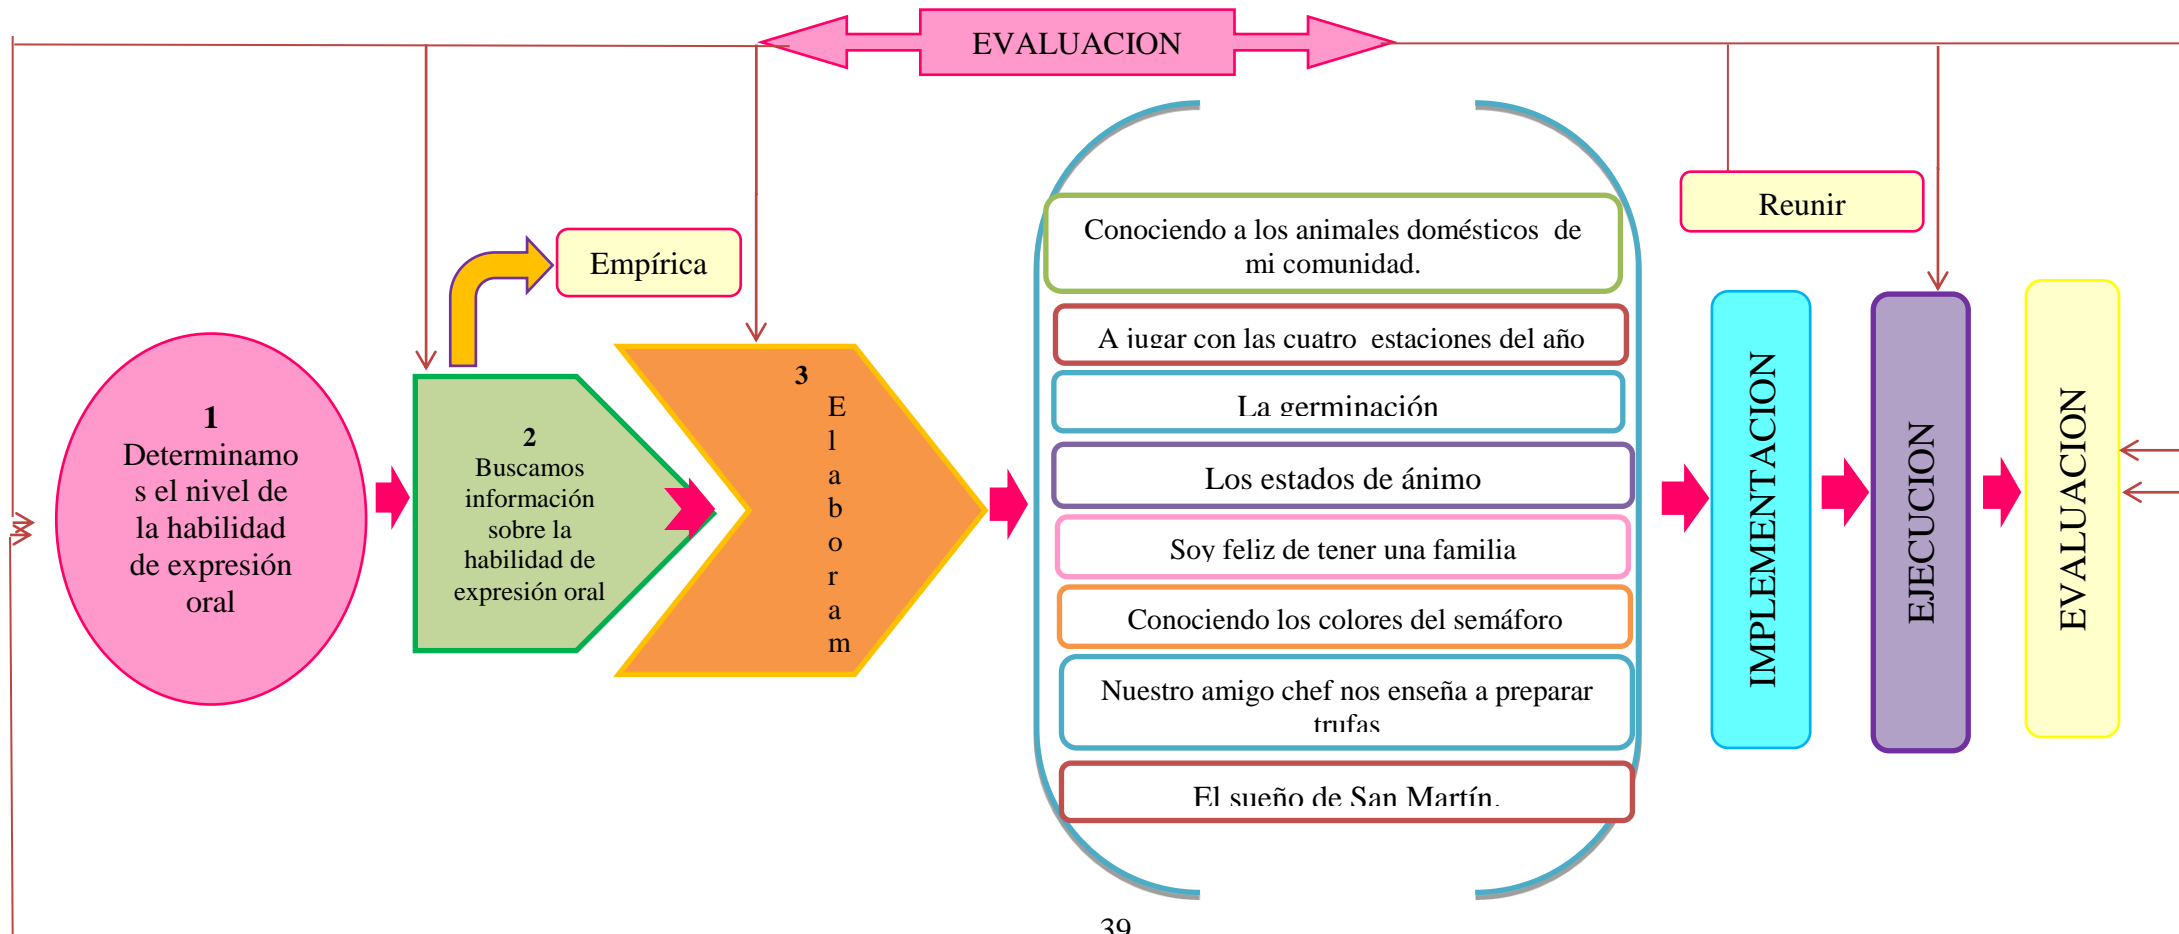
EVALUACION

1
Determinamos el nivel de la habilidad de expresión oral

2
Buscamos información sobre la habilidad de expresión oral

Empírica

3
E
l
a
b
o
r
a
m

Conociendo a los animales domésticos de mi comunidad.

A jugar con las cuatro estaciones del año

La germinación

Los estados de ánimo

Soy feliz de tener una familia

Conociendo los colores del semáforo

Nuestro amigo chef nos enseña a preparar trufas

El sueño de San Martín.

Reunir

IMPLEMENTACION

EJECUCION

EVALUACION

39